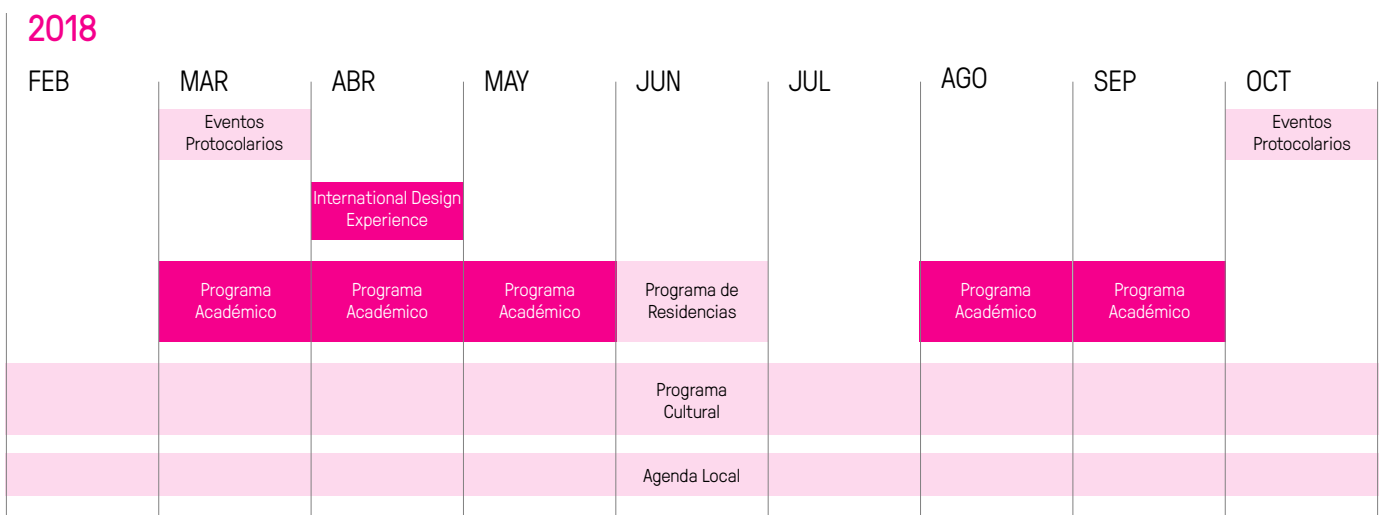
2018

FEB MAR ABR MAY JUN JUL AGO SEP OCT

Eventos Protocolarios

Eventos Protocolarios

International Design Experience

Programa Académico

Programa Académico

Programa Académico

Programa de Residencias

Programa Académico

Programa Académico

Programa Cultural

Agenda Local